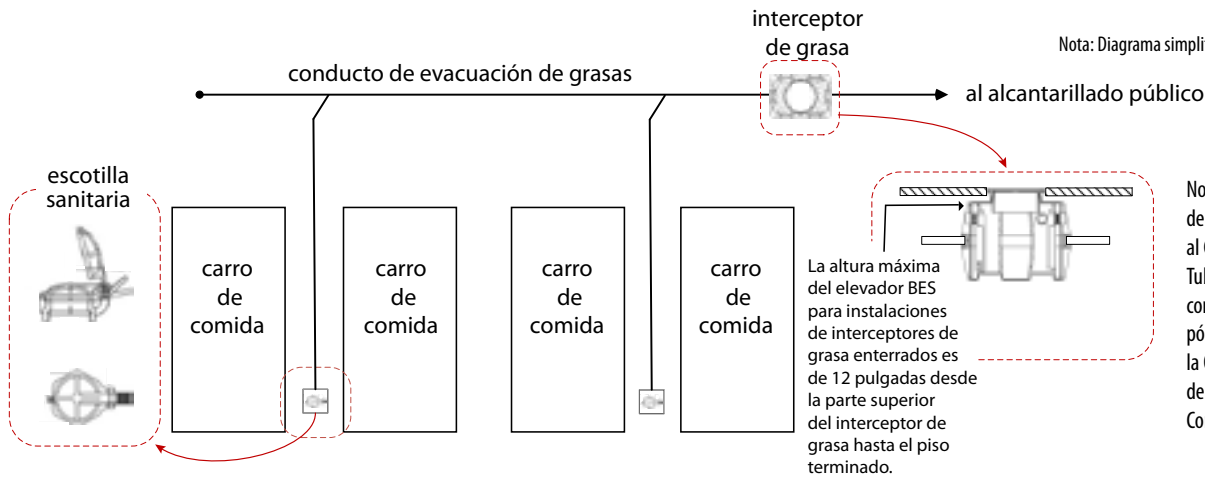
interceptor de grasa

Nota: Diagrama simpli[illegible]

conducto de evacuación de grasas

al alcantarillado público

escotilla sanitaria

carro de comida

carro de comida

carro de comida

carro de comida

La altura máxima del elevador BES para instalaciones de interceptores de grasa enterrados es de 12 pulgadas desde la parte superior del interceptor de grasa hasta el piso terminado.

No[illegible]
de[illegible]
al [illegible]
Tu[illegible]
co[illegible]
pó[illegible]
la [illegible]
de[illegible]
Co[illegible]